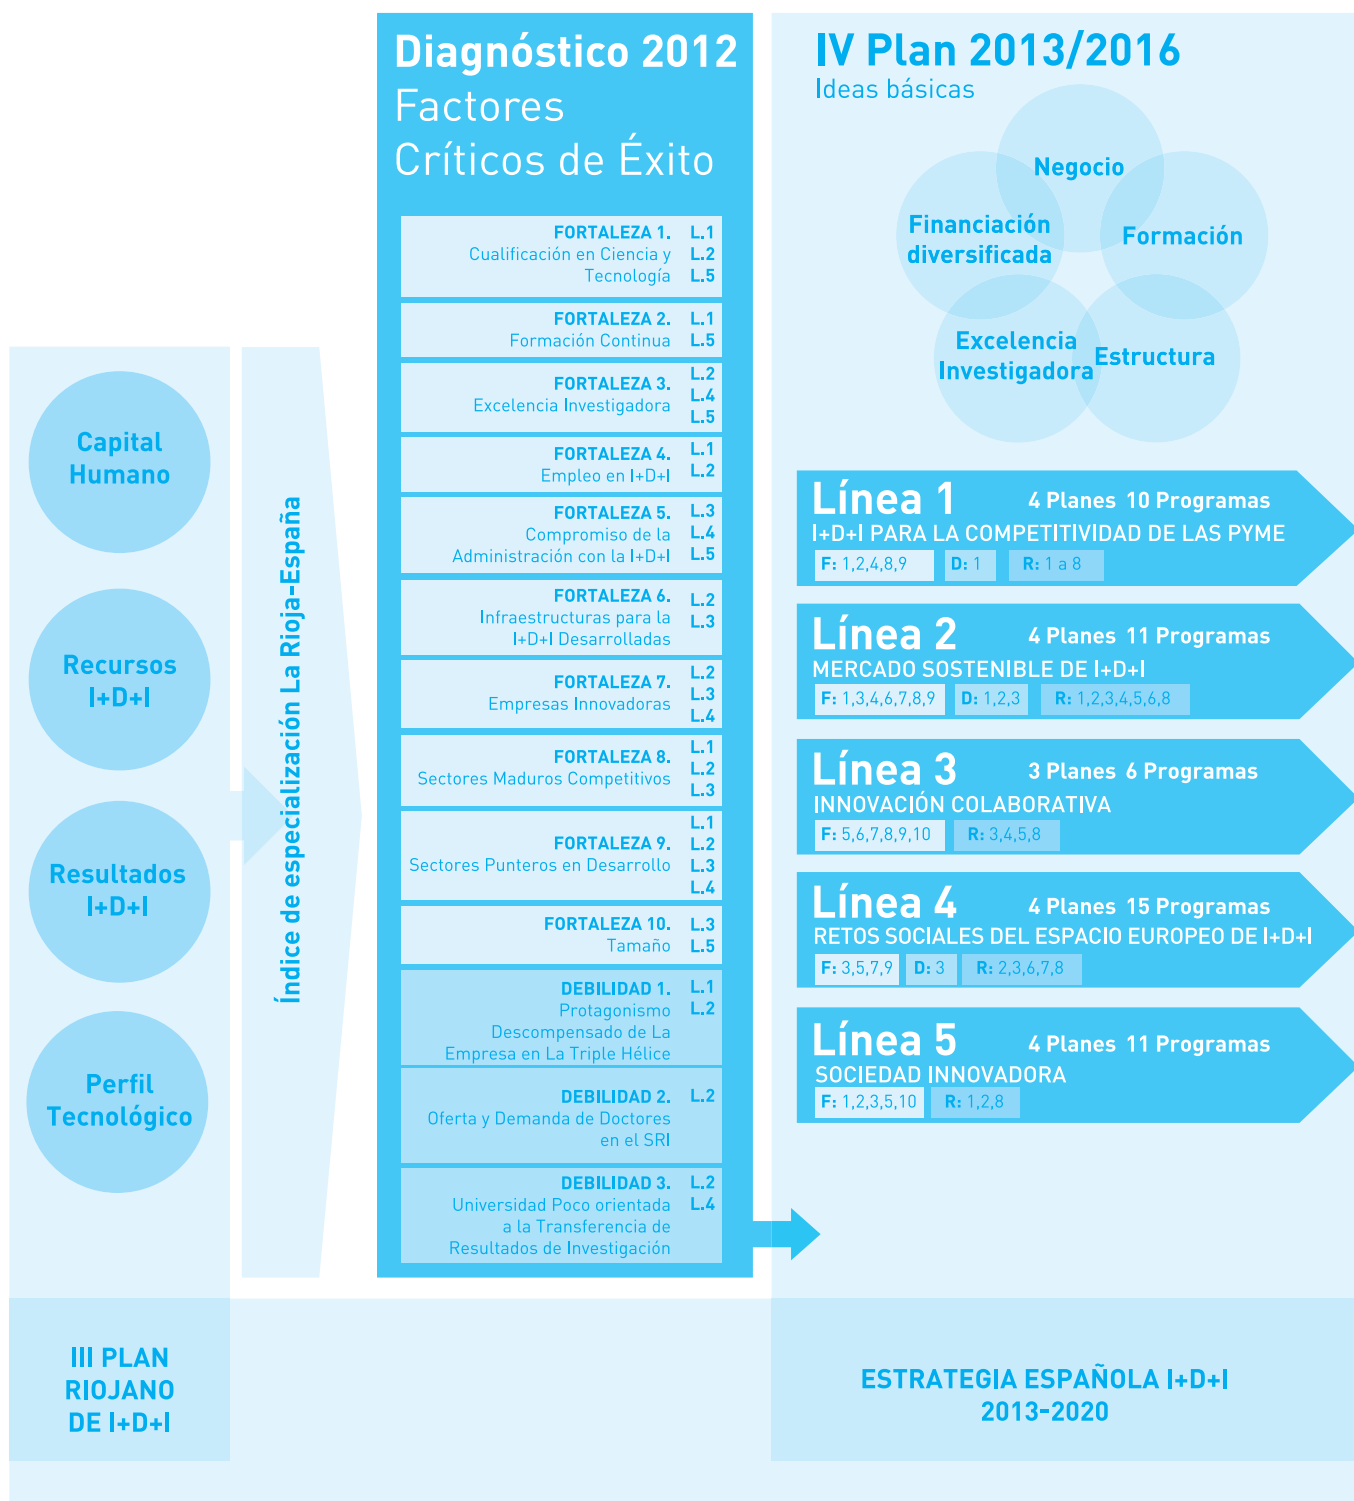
Capital Humano

Recursos I+D+I

Resultados I+D+I

Perfil Tecnológico

Índice de especialización La Rioja-España

Diagnóstico 2012
Factores
Críticos de Éxito

FORTALEZA 1. Cualificación en Ciencia y Tecnología L.1 L.2 L.5

FORTALEZA 2. Formación Continua L.1 L.5

FORTALEZA 3. Excelencia Investigadora L.2 L.4 L.5

FORTALEZA 4. Empleo en I+D+I L.1 L.2

FORTALEZA 5. Compromiso de la Administración con la I+D+I L.3 L.4 L.5

FORTALEZA 6. Infraestructuras para la I+D+I Desarrolladas L.2 L.3

FORTALEZA 7. Empresas Innovadoras L.2 L.3 L.4

FORTALEZA 8. Sectores Maduros Competitivos L.1 L.2 L.3

FORTALEZA 9. Sectores Punteros en Desarrollo L.1 L.2 L.3 L.4

FORTALEZA 10. Tamaño L.3 L.5

DEBILIDAD 1. Protagonismo Descompensado de La Empresa en La Triple Hélice L.1 L.2

DEBILIDAD 2. Oferta y Demanda de Doctores en el SRI L.2

DEBILIDAD 3. Universidad Poco orientada a la Transferencia de Resultados de Investigación L.2 L.4

IV Plan 2013/2016
Ideas básicas

Negocio
Financiación diversificada
Formación
Excelencia Investigadora
Estructura

Línea 1 4 Planes 10 Programas
I+D+I PARA LA COMPETITIVIDAD DE LAS PYME
F: 1,2,4,8,9 D: 1 R: 1 a 8

Línea 2 4 Planes 11 Programas
MERCADO SOSTENIBLE DE I+D+I
F: 1,3,4,6,7,8,9 D: 1,2,3 R: 1,2,3,4,5,6,8

Línea 3 3 Planes 6 Programas
INNOVACIÓN COLABORATIVA
F: 5,6,7,8,9,10 R: 3,4,5,8

Línea 4 4 Planes 15 Programas
RETOS SOCIALES DEL ESPACIO EUROPEO DE I+D+I
F: 3,5,7,9 D: 3 R: 2,3,6,7,8

Línea 5 4 Planes 11 Programas
SOCIEDAD INNOVADORA
F: 1,2,3,5,10 R: 1,2,8

III PLAN RIOJANO DE I+D+I

ESTRATEGIA ESPAÑOLA I+D+I 2013-2020